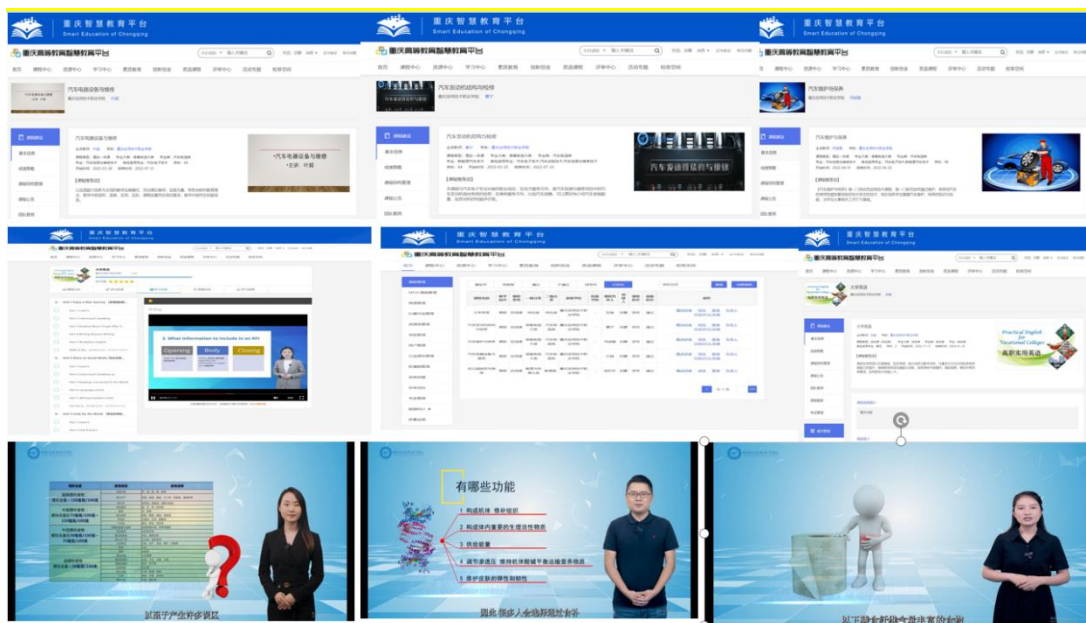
重庆智慧教育平台
Smart Education of Chongqing

重庆智慧教育平台
Smart Education of Chongqing

重庆智慧教育平台
Smart Education of Chongqing

汽车电器设备与维修

汽车电器设备与维修

汽车电器设备与维修

汽车发动机结构与检修

汽车发动机结构与检修

汽车发动机结构与检修

汽车维护与保养

汽车维护与保养

重庆智慧教育平台
Smart Education of Chongqing

2. What Information to Include in an AH
Opening
Body
Closing

重庆智慧教育平台
Smart Education of Chongqing

重庆智慧教育平台
Smart Education of Chongqing

大学英语

Practical English for Vocational Colleges
高职实用英语

有哪些功能
1 构成机体 修补组织
2 构成体内重要的生理活性物质
3 供给能量
4 调节渗透压 维持机体酸碱平衡运输营养物质
5 维护皮肤的弹性和韧性

从而产生许多误区
因此 很多人会选择吃补充
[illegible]